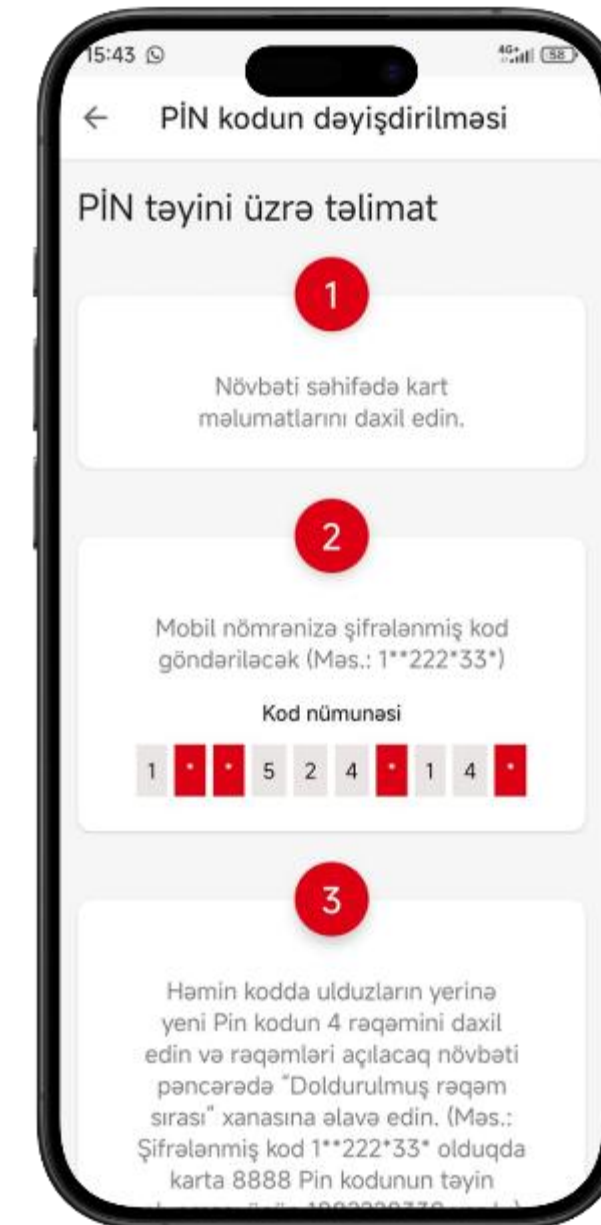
15:43

4G+ 58

←

PİN kodun dəyişdirilməsi

PİN təyini üzrə təlimat

1

Növbəti səhifədə kart məlumatlarını daxil edin.

2

Mobil nömrənizə şifrələnmiş kod göndəriləcək (Məs.: 1**222*33*)

Kod nümunəsi

1 * * 5 2 4 * 1 4 *

3

Həmin kodda ulduzların yerinə yeni Pin kodun 4 rəqəmini daxil edin və rəqəmləri açılacaq növbəti pəncərədə "Doldurulmuş rəqəm sırası" xanasına əlavə edin. (Məs.: Şifrələnmiş kod 1**222*33* olduqda karta 8888 Pin kodunun təyin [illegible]